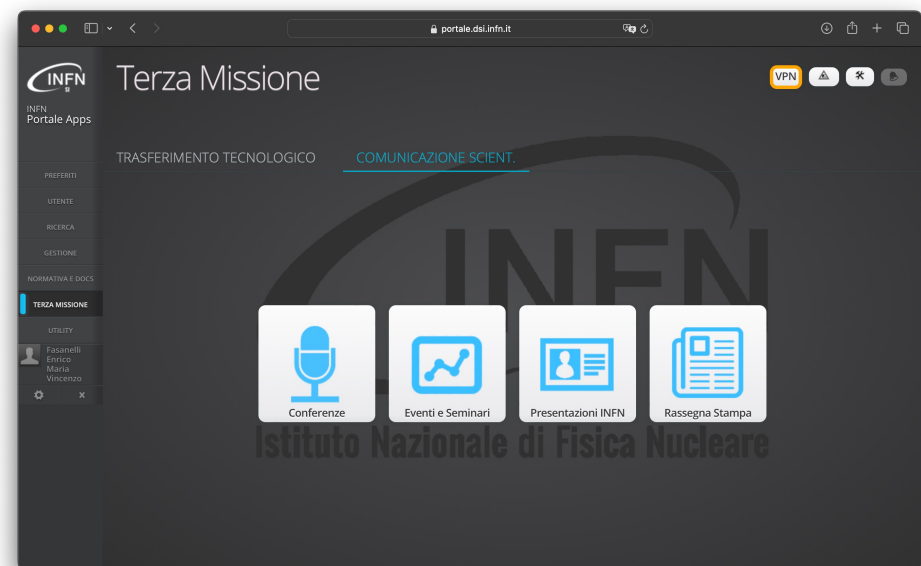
portale.dsi.infn.it

INFN

INFN
Portale Apps

Terza Missione

VPN

TRASFERIMENTO TECNOLOGICO
COMUNICAZIONE SCIENT.

PREFERITI
UTENTE
RICERCA
GESTIONE
NORMATIVA E DOCS
TERZA MISSIONE
UTILITY

Fasanelli Enrico Maria Vincenzo

INFN
Istituto Nazionale di Fisica Nucleare

Conferenze
Eventi e Seminari
Presentazioni INFN
Rassegna Stampa